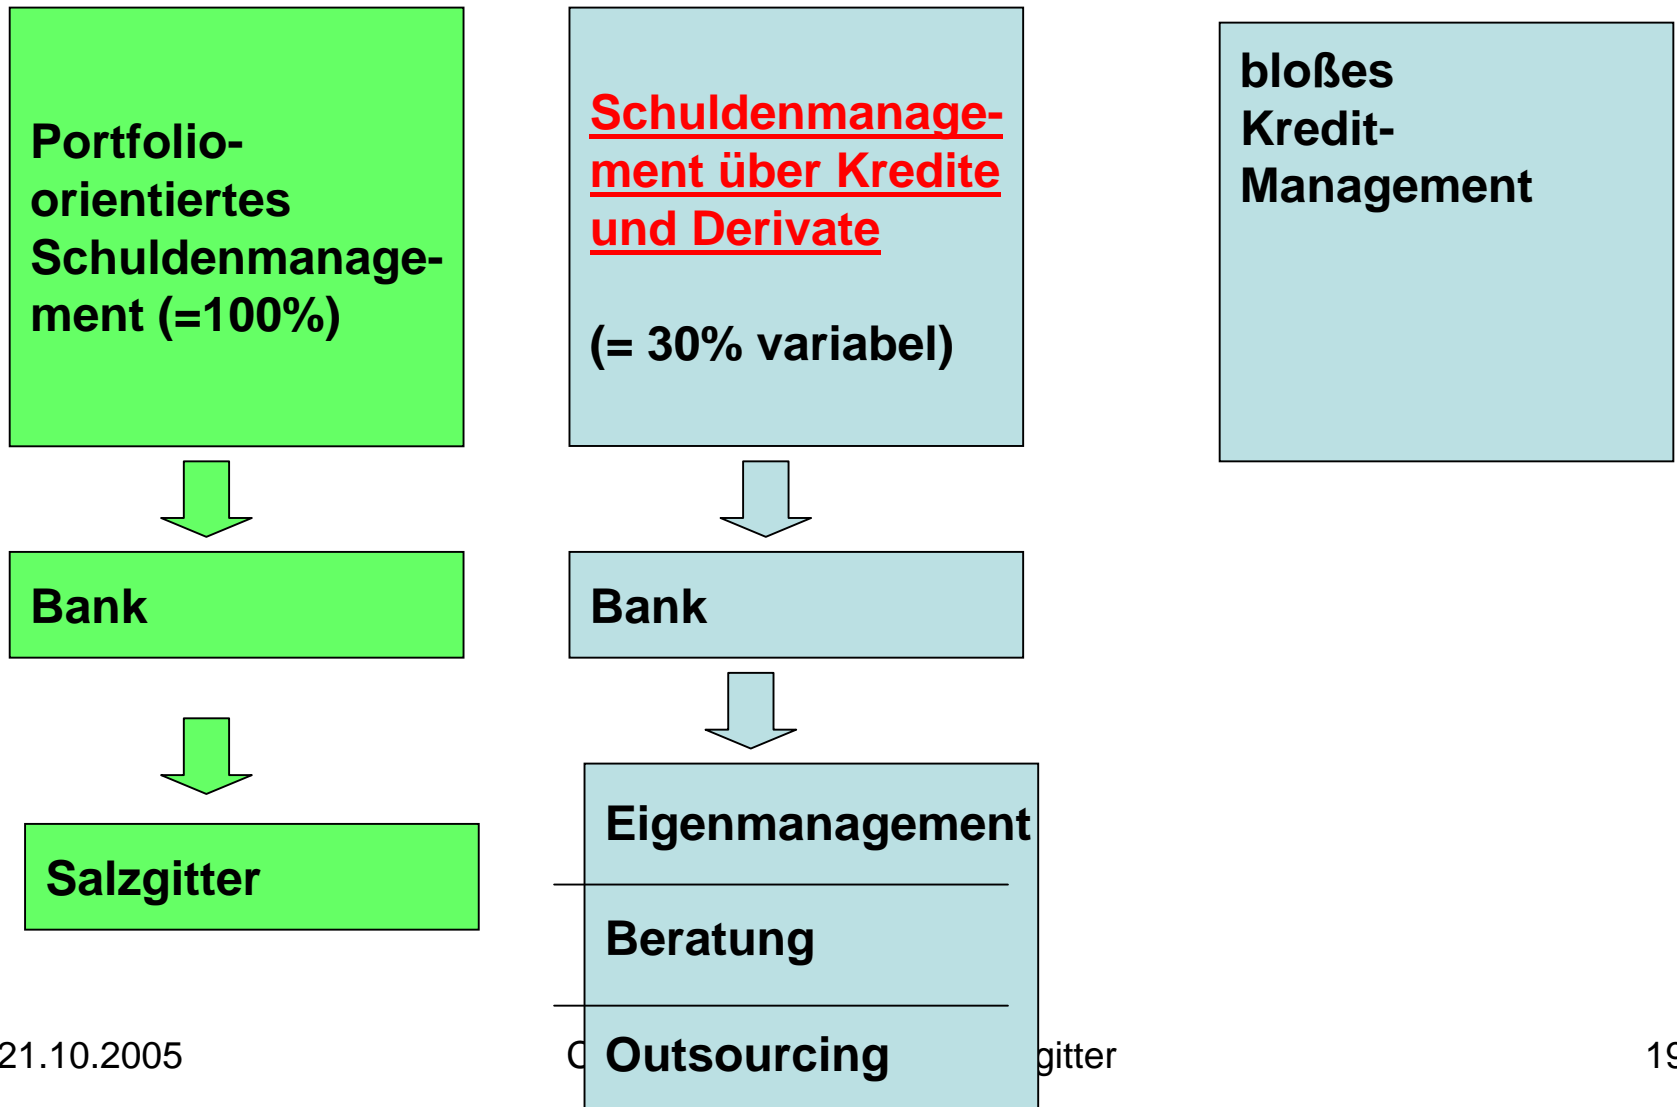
Portfolio-orientiertes Schuldenmanagement (=100%)

Bank

Salzgitter

Schuldenmanagement über Kredite und Derivate

(= 30% variabel)

Bank

Eigenmanagement

Beratung

Outsourcing

bloßes Kredit-Management

21.10.2005

C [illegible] gitter

19